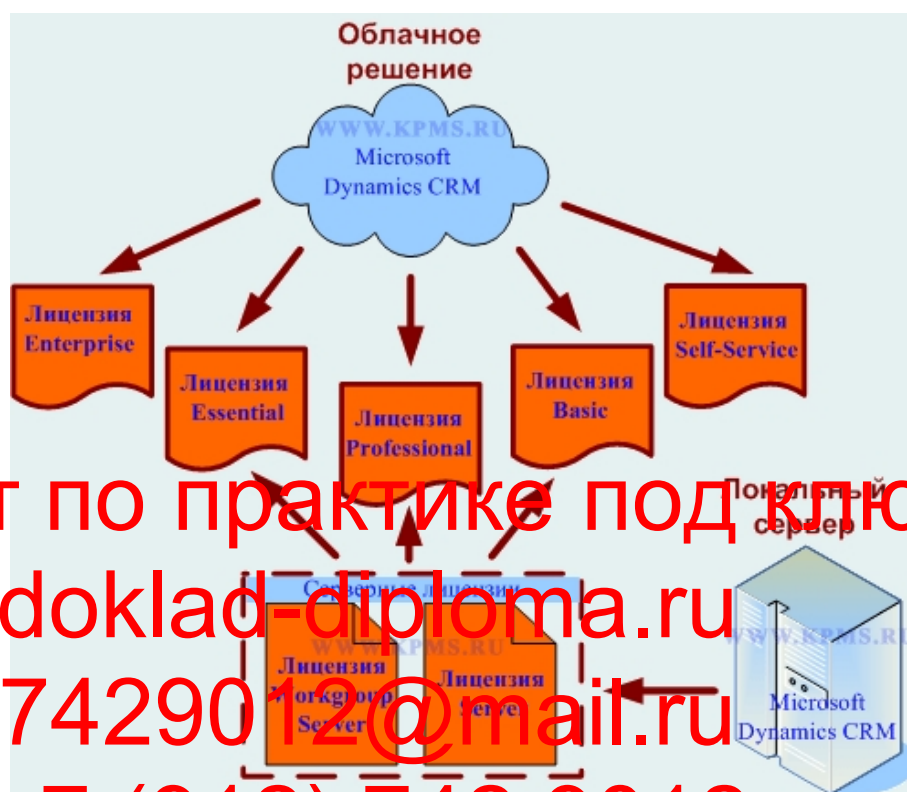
Облачное решение

WWW.KPMS.RU
Microsoft Dynamics CRM

Лицензия Enterprise

Лицензия Essential

Лицензия Professional

Лицензия Basic

Лицензия Self-Service

т по практике под клю

Локальный сервер

doklad-diploma.ru

Серверные лицензии

WWW.KPMS.RU

Лицензия Workgroup Server

Лицензия Server

74290012@mail.ru

WWW.KPMS.RU
Microsoft Dynamics CRM

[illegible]